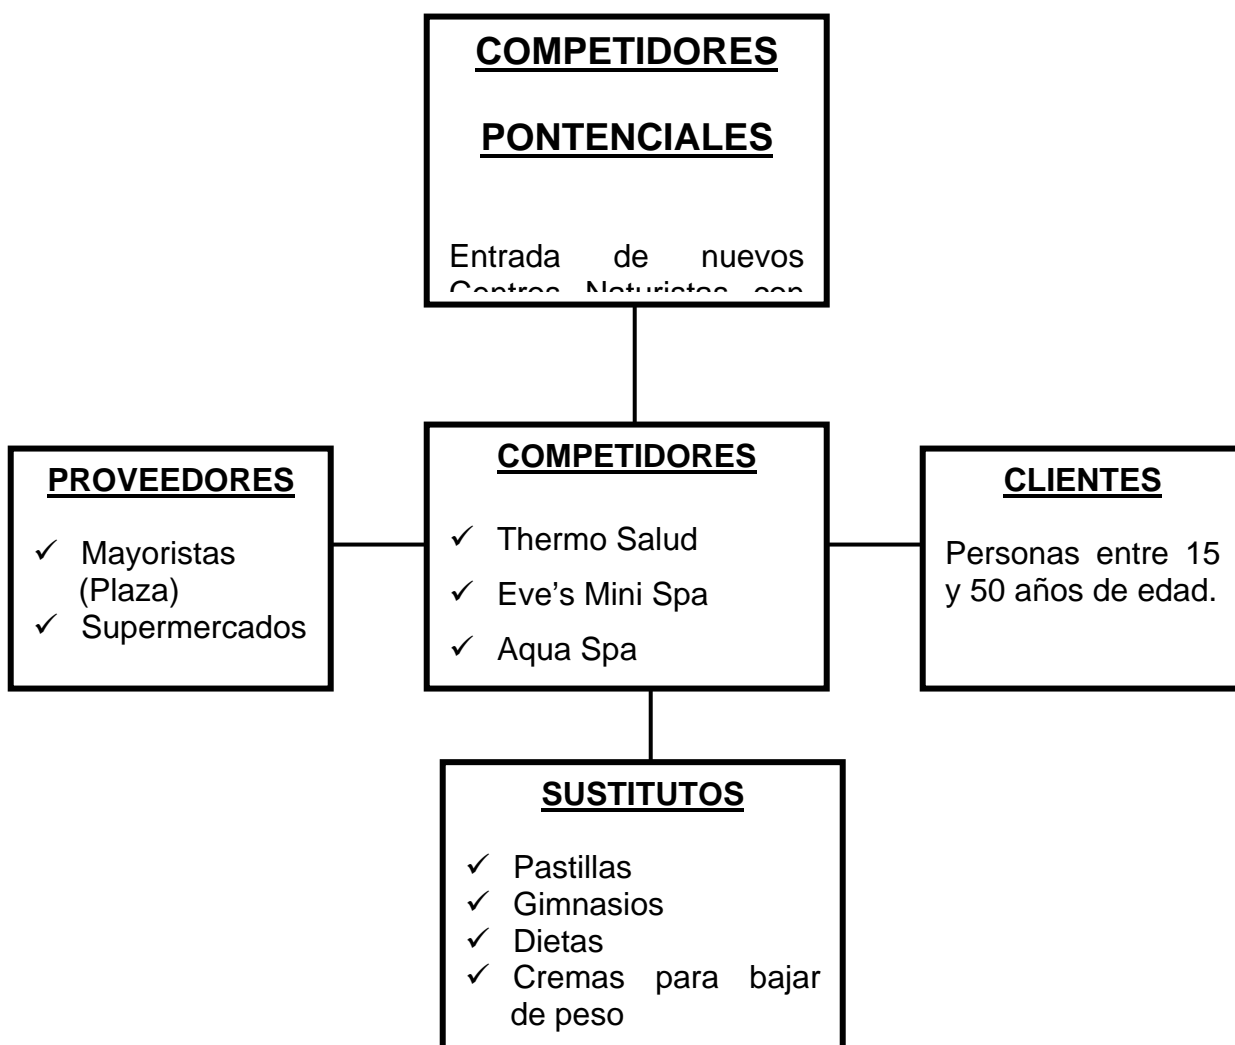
COMPETIDORES

PONTENCIALES

Entrada de nuevos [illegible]

PROVEEDORES

✓ Mayoristas (Plaza)
✓ Supermercados

COMPETIDORES

✓ Thermo Salud
✓ Eve's Mini Spa
✓ Aqua Spa

CLIENTES

Personas entre 15 y 50 años de edad.

SUSTITUTOS

✓ Pastillas
✓ Gimnasios
✓ Dietas
✓ Cremas para bajar de peso